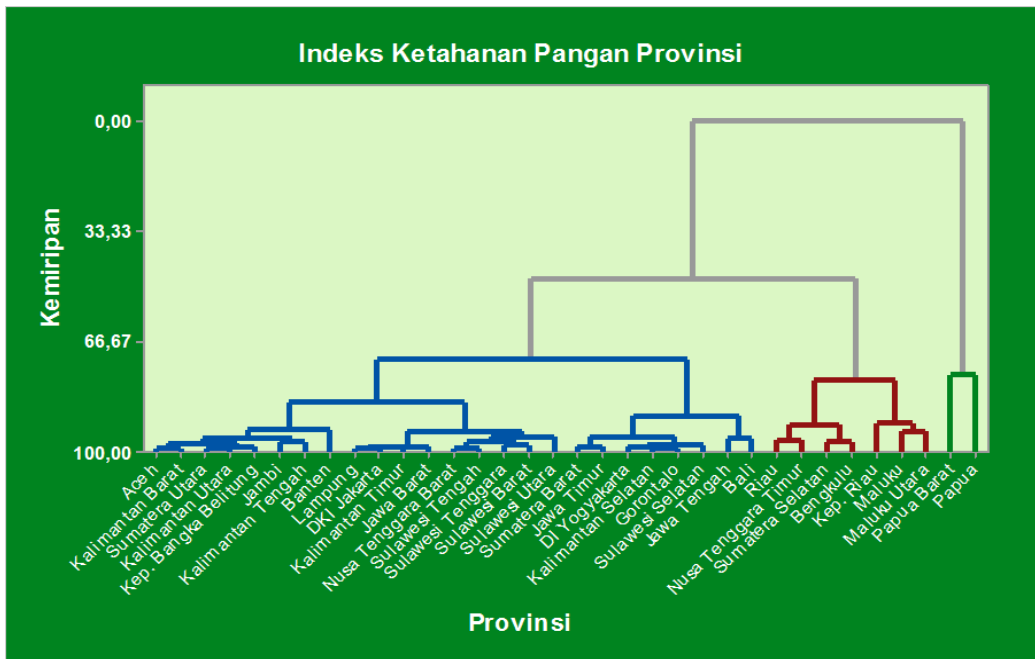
Indeks Ketahanan Pangan Provinsi

Kemiripan

0,00
33,33
66,67
100,00

Aceh
Kalimantan Barat
Sumatera Utara
Kalimantan Utara
Kep. Bangka Belitung
Jambi
Kalimantan Tengah
Banten
Lampung
DKI Jakarta
Kalimantan Timur
Jawa Barat
Nusa Tenggara Barat
Sulawesi Tengah
Sulawesi Tenggara
Sulawesi Barat
Sulawesi Utara
Sumatera Barat
Jawa Timur
DI Yogyakarta
Kalimantan Selatan
Gorontalo
Sulawesi Selatan
Jawa Tengah
Bali
Riau
Nusa Tenggara Timur
Sumatera Selatan
Bengkulu
Kep. Riau
Maluku
Maluku Utara
Papua Barat
Papua

Provinsi